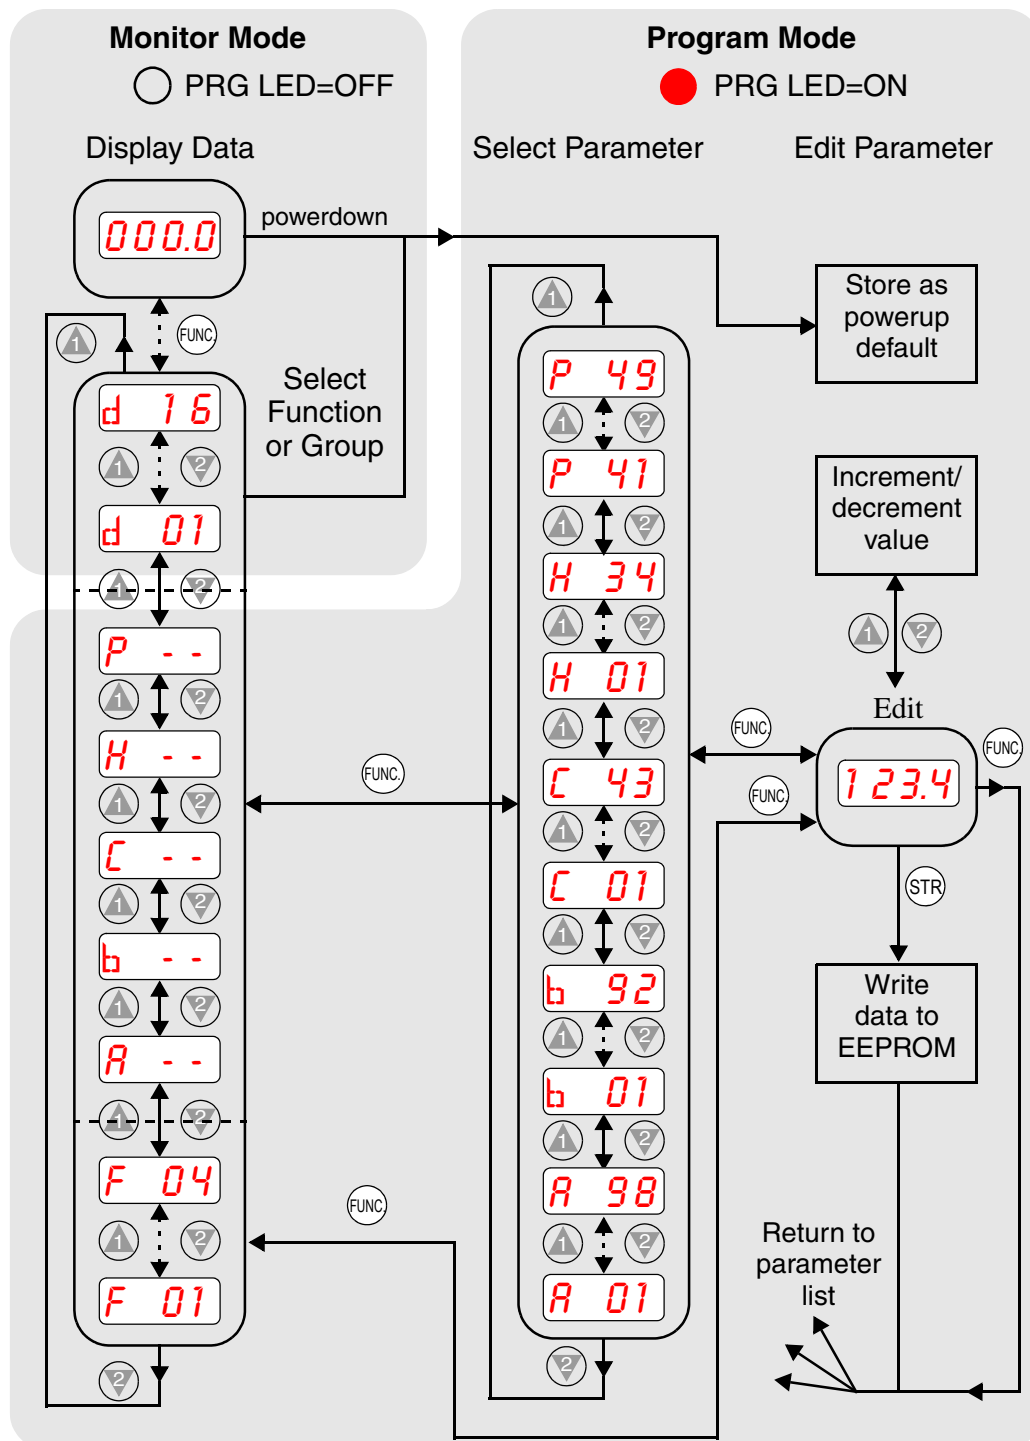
Monitor Mode
PRG LED=OFF

Display Data

000.0

powerdown

1
FUNC.

Select Function or Group

d 16
1 2
d 01
1 2
P - -
1 2
H - -
1 2
C - -
1 2
b - -
1 2
A - -
1 2
F 04
1 2
F 01
2

FUNC.

FUNC.

Program Mode
PRG LED=ON

Select Parameter

Edit Parameter

1

P 49
1 2
P 41
1 2
H 34
1 2
H 01
1 2
C 43
1 2
C 01
1 2
b 92
1 2
b 01
1 2
A 98
1 2
A 01
2

Store as powerup default

Increment/ decrement value

1 2

Edit

FUNC.

FUNC.

FUNC.

123.4

STR

Write data to EEPROM

Return to parameter list